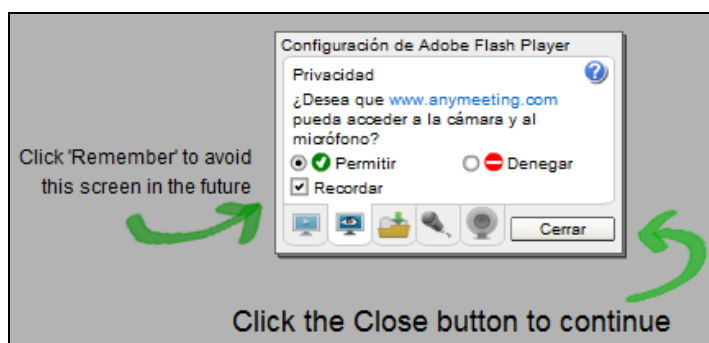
Configuración de Adobe Flash Player

Privacidad

¿Desea que www.anymeeting.com pueda acceder a la cámara y al micrófono?

Permitir

Denegar

Recordar

Cerrar

Click 'Remember' to avoid this screen in the future

Click the Close button to continue